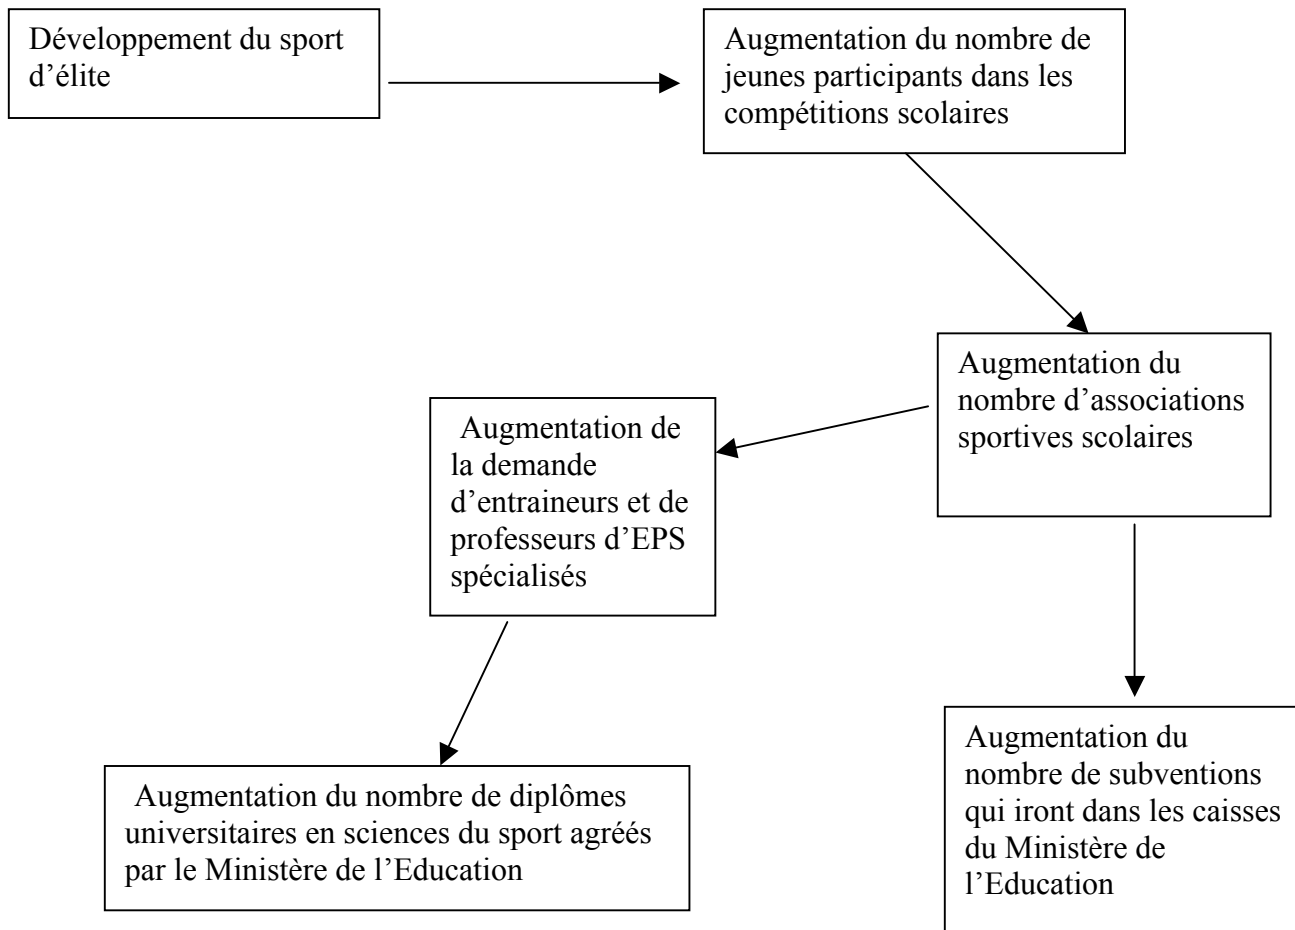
Développement du sport d'élite

Augmentation du nombre de jeunes participants dans les compétitions scolaires

Augmentation du nombre d'associations sportives scolaires

Augmentation de la demande d'entraineurs et de professeurs d'EPS spécialisés

Augmentation du nombre de diplômes universitaires en sciences du sport agréés par le Ministère de l'Education

Augmentation du nombre de subventions qui iront dans les caisses du Ministère de l'Education